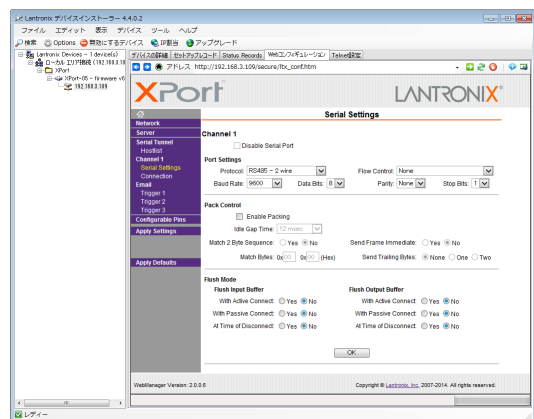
Lantronix デバイスインストーラー 4.4.0.2

ファイル エディット 表示 デバイス ツール ヘルプ

検索 Options 無効にするデバイス IP割当 アップグレード

Lantronix Devices - 1 device(s)
ローカル エリア接続 (192.168.3.1
XPort
XPort-05 - firmware v6
192.168.3.109

デバイスの詳細 セットアップレコード Status Records Webコンフィギュレーション Telnet設定

アドレス http://192.168.3.109/secure/ltx_conf.htm

XPort LANTRONIX

Network
Server
Serial Tunnel
Hostlist
Channel 1
Serial Settings
Connection
Email
Trigger 1
Trigger 2
Trigger 3
Configurable Pins
Apply Settings

Apply Defaults

Serial Settings

Channel 1
Disable Serial Port

Port Settings
Protocol: RS485 - 2 wire
Flow Control: None
Baud Rate: 9600
Data Bits: 8
Parity: None
Stop Bits: 1

Pack Control
Enable Packing
Idle Gap Time: 12 msec
Match 2 Byte Sequence: Yes No
Send Frame Immediate: Yes No
Match Bytes: 0x 00 0x 00 (Hex)
Send Trailing Bytes: None One Two

Flush Mode
Flush Input Buffer
With Active Connect: Yes No
With Passive Connect: Yes No
At Time of Disconnect: Yes No
Flush Output Buffer
With Active Connect: Yes No
With Passive Connect: Yes No
At Time of Disconnect: Yes No

OK

WebManager Version: 2.0.0.6
Copyright © Lantronix, Inc. 2007-2014. All rights reserved.

レディー